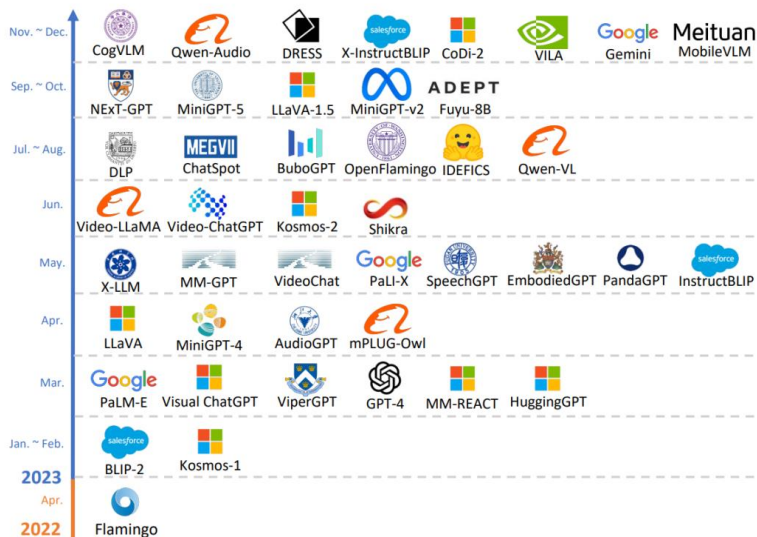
Nov. ~ Dec.
CogVLM
Qwen-Audio
DRESS
salesforce
X-InstructBLIP
CoDi-2
VILA
Google
Gemini
Meituan
MobileVLM

Sep. ~ Oct.
NExT-GPT
MiniGPT-5
LLaVA-1.5
MiniGPT-v2
ADEPT
Fuyu-8B

Jul. ~ Aug.
DLP
MEGVII
ChatSpot
BuboGPT
OpenFlamingo
IDEFICS
Qwen-VL

Jun.
Video-LLaMA
Video-ChatGPT
Kosmos-2
Shikra

May.
X-LLM
MM-GPT
VideoChat
Google
PaLI-X
SpeechGPT
EmbodiedGPT
PandaGPT
salesforce
InstructBLIP

Apr.
LLaVA
MiniGPT-4
AudioGPT
mPLUG-Owl

Mar.
Google
PaLM-E
Visual ChatGPT
ViperGPT
GPT-4
MM-REACT
HuggingGPT

Jan. ~ Feb.
salesforce
BLIP-2
Kosmos-1

2023
Apr.
2022
Flamingo